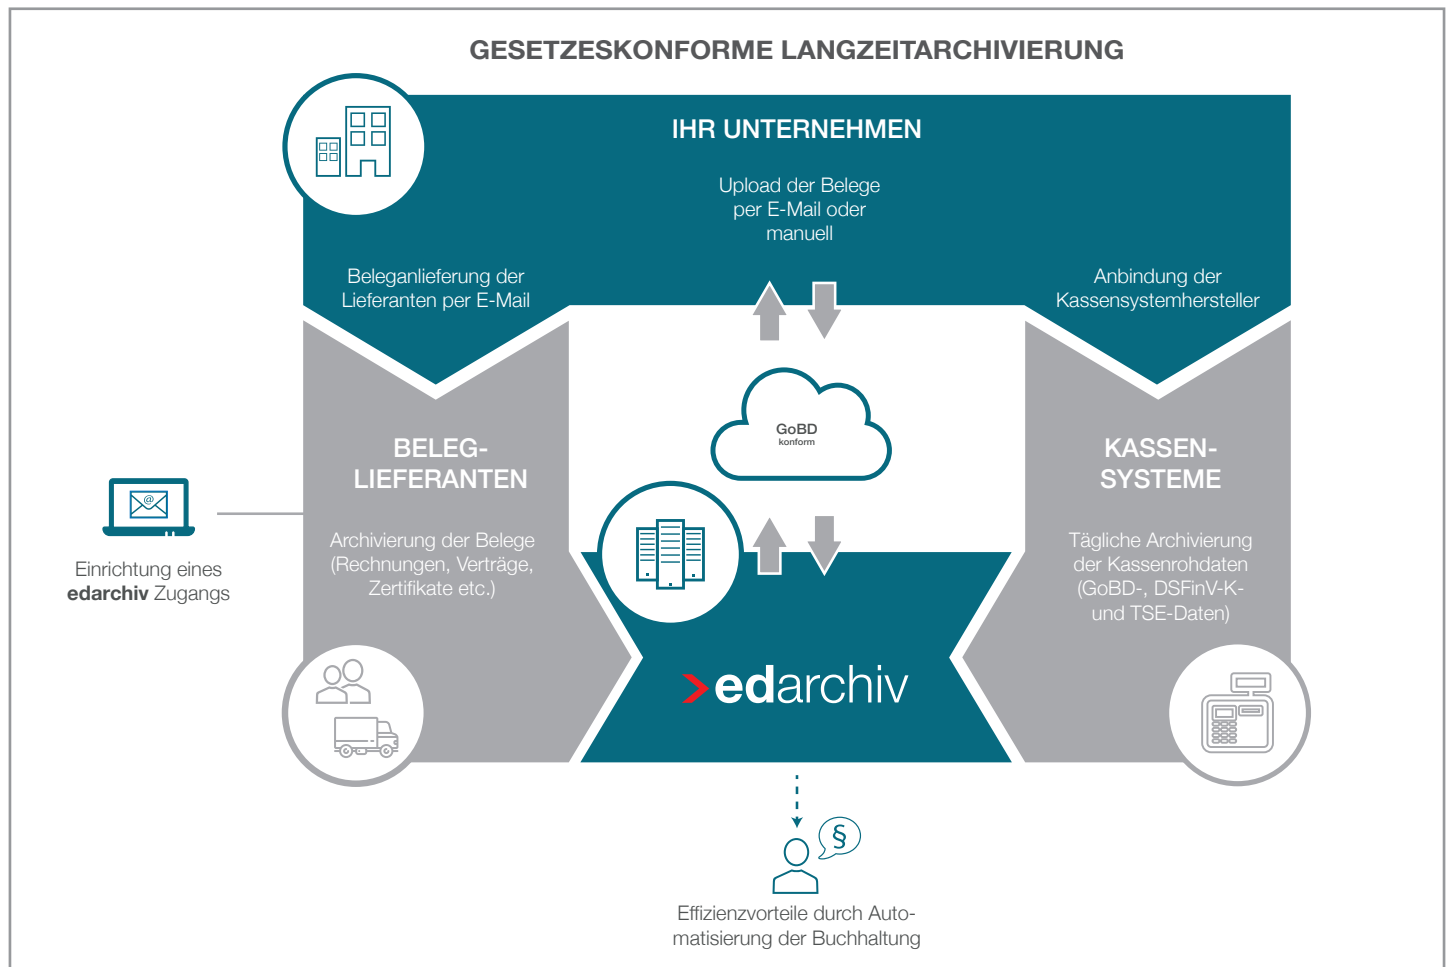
GESETZESKONFORME LANGZEITARCHIVIERUNG

IHR UNTERNEHMEN

Upload der Belege per E-Mail oder manuell

Beleganlieferung der Lieferanten per E-Mail

Anbindung der Kassensystemhersteller

GoBD konform

BELEG-LIEFERANTEN

Archivierung der Belege (Rechnungen, Verträge, Zertifikate etc.)

KASSEN-SYSTEME

Tägliche Archivierung der Kassenrohdaten (GoBD-, DSFinV-K- und TSE-Daten)

Einrichtung eines **edarchiv** Zugangs

edarchiv

§

Effizienzvorteile durch Automatisierung der Buchhaltung